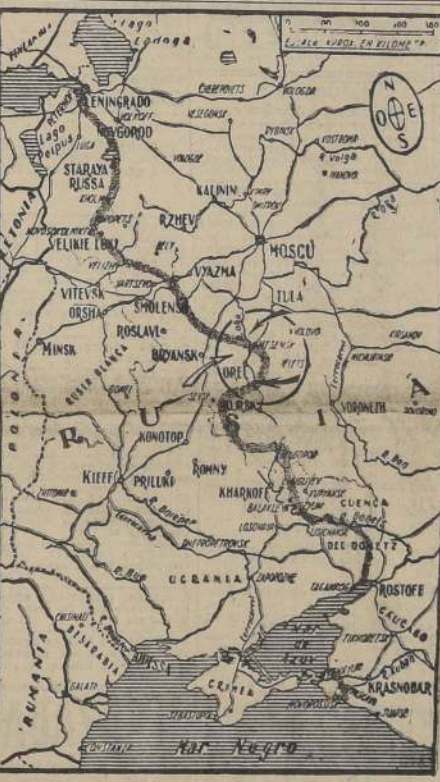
Lago Ladoga
0 50 100 150
ESCALA APROX. EN KILÓMETROS
N
O E
S
LENINGRADO
NOVGOROD
Lago Ilmen
Lago Peipus
STARAYA RUSSA
CHEREPOVETS
VOLOGDA
VESEGONSK
RYBINSK
KOSTROMA
R. Volga
IVANOVO
KALININ
RZHEV
VELIKIE LUKI
LETONIA
MOSCU
VYAZMA
TULA
VITEVSK
ORSHA
SMOLENSK
ROSLAVL
BRIANSK
MINSK
OREL
KURSK
VORONEZH
R
U
S
I
A
KONOTOP
KIEFF
PRILUKI
ROMNY
KHARKOFF
GLENCA
R. Donetz
DEL DONETZ
DNIEPROPETROVSK
UCRANIA
ZAPOROZHE
ROSTOFF
TAGANROG
RUMANIA
BESARABIA
ODESSA
CRIMEA
Mar de Azof
KRASNODAR
SEBASTOPOL
Mar Negro